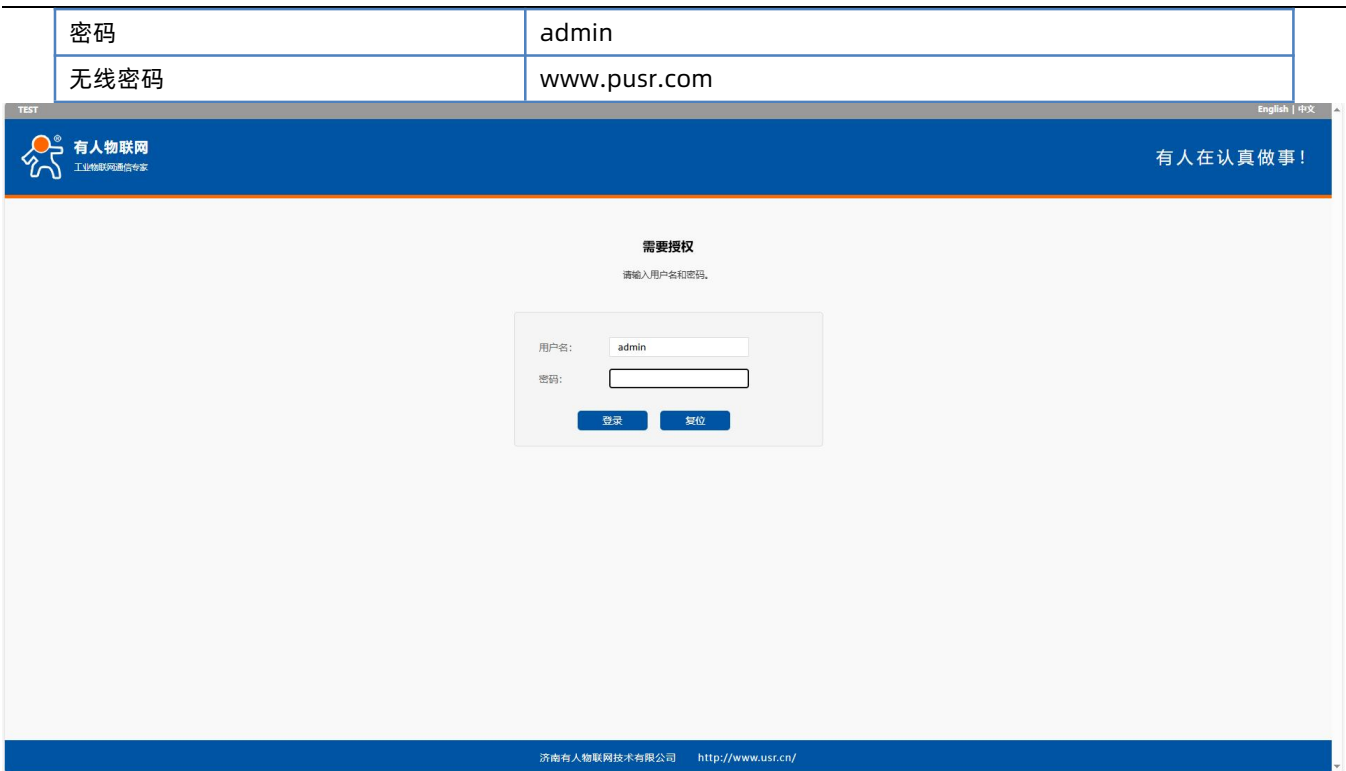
| 密码 | admin |
|---|---|
| 无线密码 | www.pusr.com |

TEST

English | 中文

有人物联网
工业物联网通信专家

有人在认真做事!

需要授权

请输入用户名和密码。

用户名: admin

密码:

登录 复位

济南有人物联网技术有限公司 http://www.usr.cn/